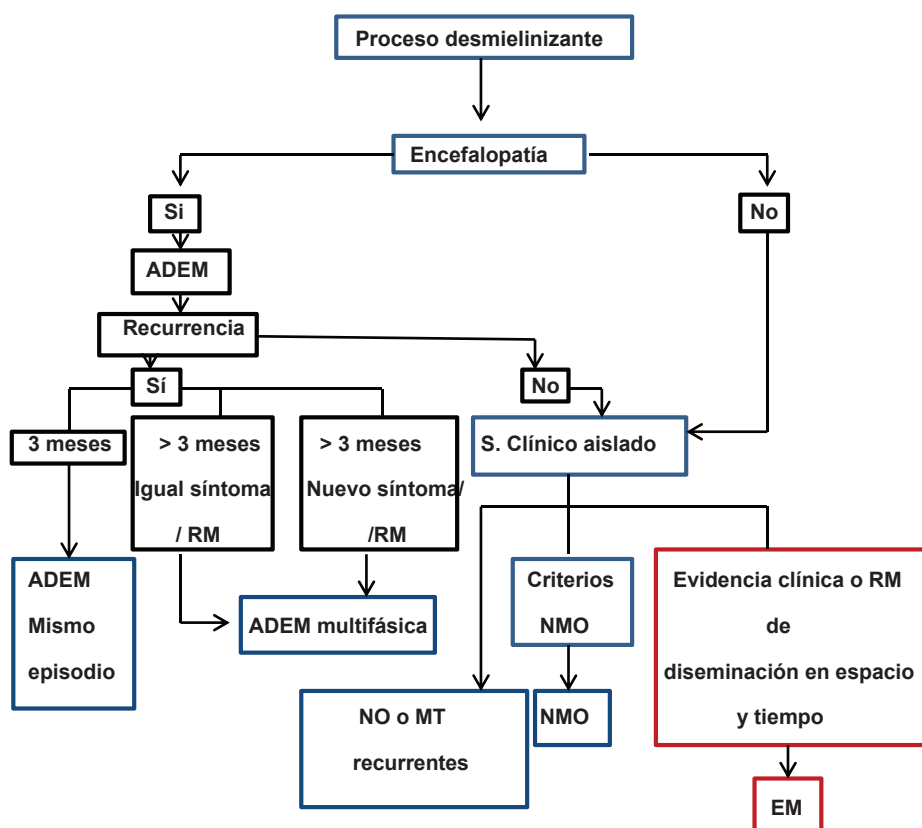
Proceso desmielinizante

Encefalopatía

Si

No

ADEM

Recurrencia

Sí

No

3 meses

> 3 meses Igual síntoma / RM

> 3 meses Nuevo síntoma/ /RM

S. Clínico aislado

ADEM Mismo episodio

ADEM multifásica

Criterios NMO

Evidencia clínica o RM de diseminación en espacio y tiempo

NO o MT recurrentes

NMO

EM